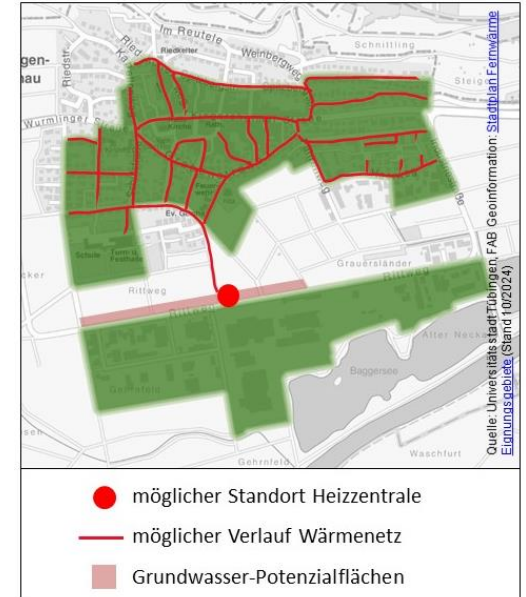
Im Reutele
Riedkarter
Weinbergweg
Schnittling
Steig
gen-
hau
Riedstr.
Ried
Ka
Wurmlinger
Kirche
Rath
Feuerwehr
Ev. G
Schule
Turn u. Festhalle
Grauersländer
Rittweg
Rittweg
Rittweg
Alter Neckar
Baggersee
Gehrnfeld
Gehrnfeld
Waschfurt
Quelle: Universitätsstadt Tübingen, FAB Geoinformation: Stadtplan Fernwärme Eignungsgebiete (Stand 10/2024)

möglicher Standort Heizzentrale
möglicher Verlauf Wärmenetz
Grundwasser-Potenzialflächen